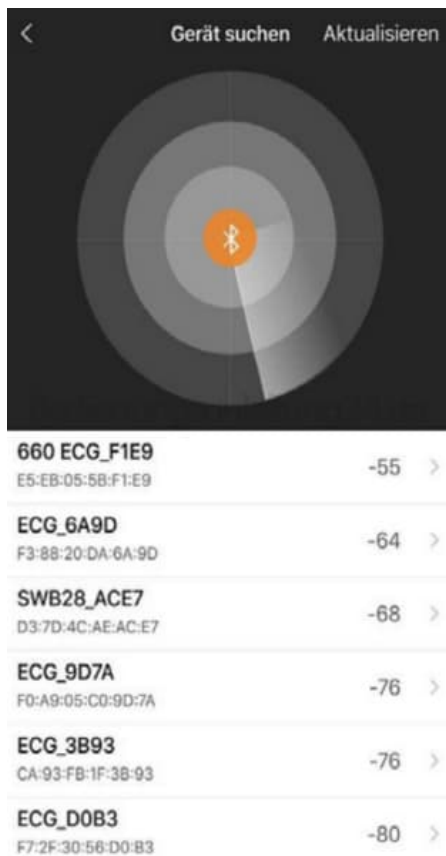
Gerät suchen Aktualisieren

660 ECG_F1E9
E5:EB:05:5B:F1:E9
-55

ECG_6A9D
F3:88:20:DA:6A:9D
-64

SWB28_ACE7
D3:7D:4C:AE:AC:E7
-68

ECG_9D7A
F0:A9:05:C0:9D:7A
-76

ECG_3B93
CA:93:FB:1F:3B:93
-76

ECG_D0B3
F7:2F:30:56:D0:B3
-80